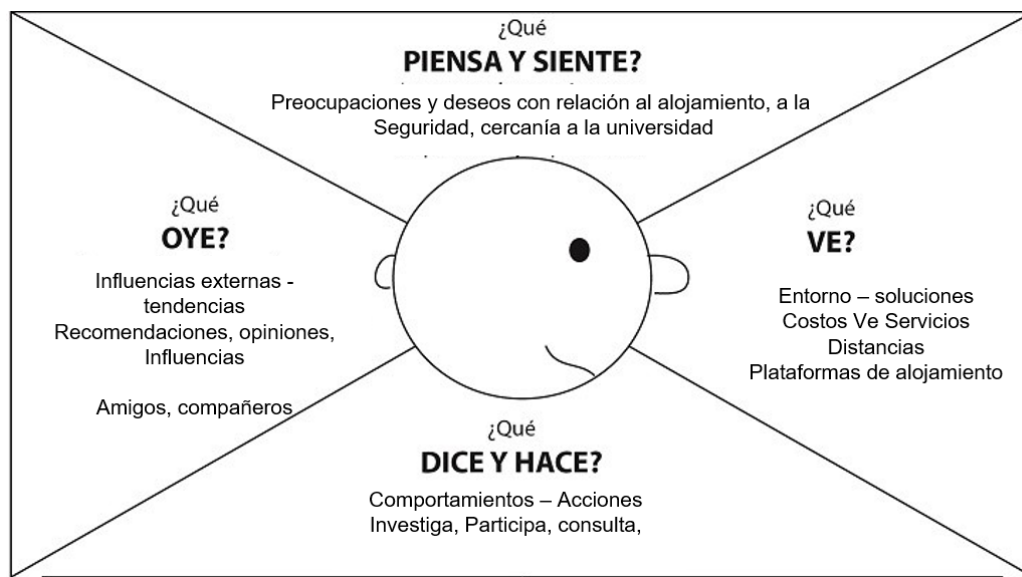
¿Qué
PIENSA Y SIENTE?

Preocupaciones y deseos con relación al alojamiento, a la Seguridad, cercanía a la universidad

¿Qué
OYE?

Influencias externas - tendencias
Recomendaciones, opiniones, Influencias

Amigos, compañeros

¿Qué
VE?

Entorno – soluciones
Costos Ve Servicios
Distancias
Plataformas de alojamiento

¿Qué
DICE Y HACE?

Comportamientos – Acciones
Investiga, Participa, consulta,